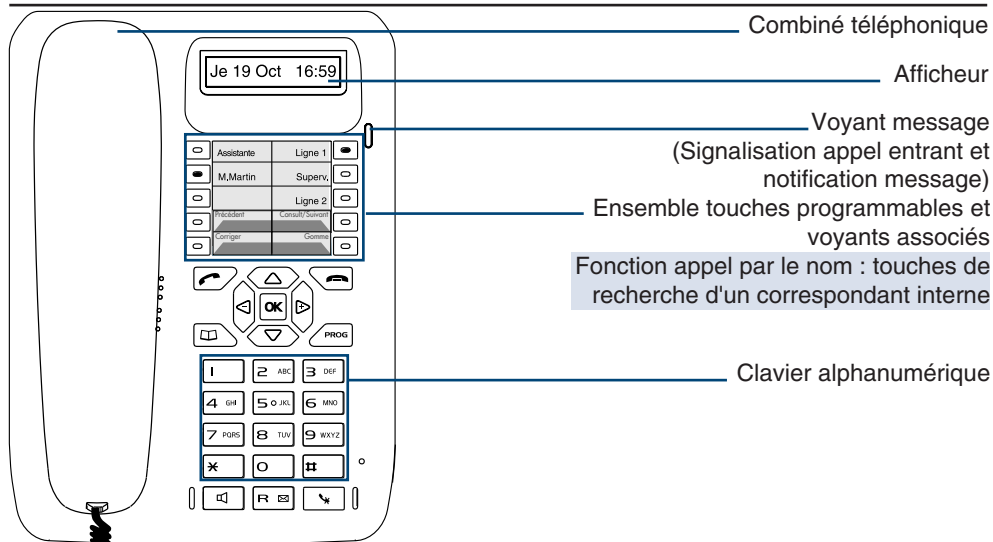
Combiné téléphonique

Je 19 Oct 16:59

Afficheur

Voyant message (Signalisation appel entrant et notification message)

Assistante
Ligne 1
M,Martin
Superv.
Ligne 2
Précédent
Consult/Suivant
Corriger
Gomme

Ensemble touches programmables et voyants associés

Fonction appel par le nom : touches de recherche d'un correspondant interne

OK

PROG

1
2 ABC
3 DEF
4 GHI
5 JKL
6 MNO
7 PQRS
8 TUV
9 WXYZ
*
0
#

R

Clavier alphanumérique